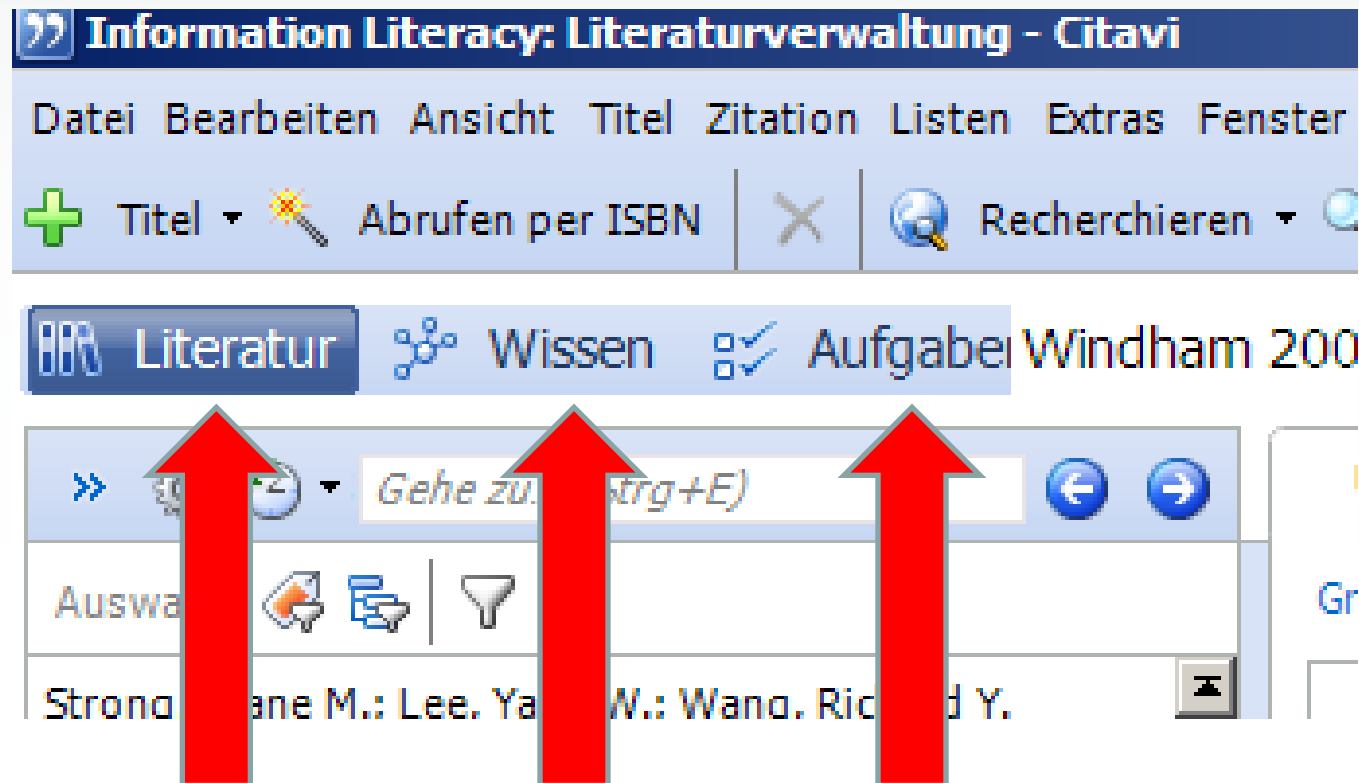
Information Literacy: Literaturverwaltung - Citavi

Datei Bearbeiten Ansicht Titel Zitation Listen Extras Fenster

Titel Abrufen per ISBN Recherchieren

Literatur Wissen Aufgabe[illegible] Windham 200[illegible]

Gehe zu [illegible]strg+E)

Auswa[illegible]

Gr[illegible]

Strong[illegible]ane M.; Lee, Ya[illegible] W.; Wang, Ric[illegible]d Y.